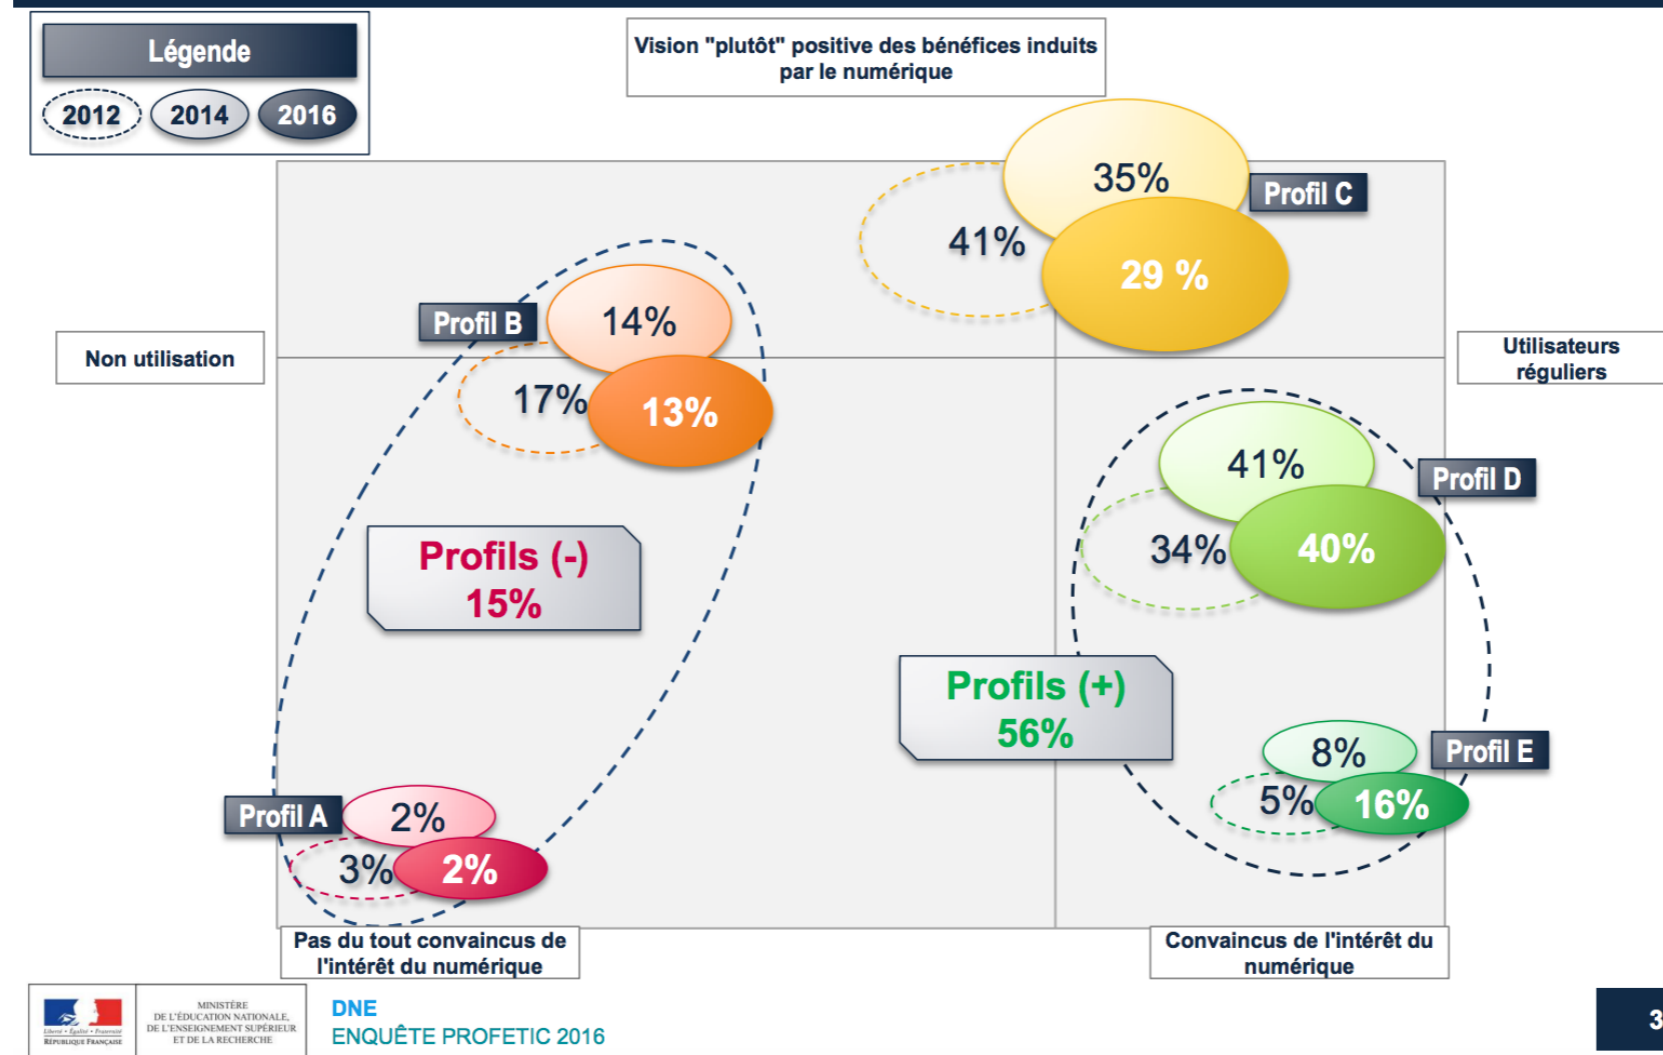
Légende

2012 2014 2016

Vision "plutôt" positive des bénéfices induits par le numérique

35%

Profil C

41%

29 %

Profil B

14%

Non utilisation

17%

13%

Utilisateurs réguliers

41%

Profil D

34%

40%

Profils (-)
15%

Profils (+)
56%

8%

Profil E

5%

16%

Profil A

2%

3%

2%

Pas du tout convaincus de l'intérêt du numérique

Convaincus de l'intérêt du numérique

Liberté • Égalité • Fraternité
RÉPUBLIQUE FRANÇAISE

MINISTÈRE DE L'ÉDUCATION NATIONALE, DE L'ENSEIGNEMENT SUPÉRIEUR ET DE LA RECHERCHE

DNE
ENQUÊTE PROFETIC 2016

3